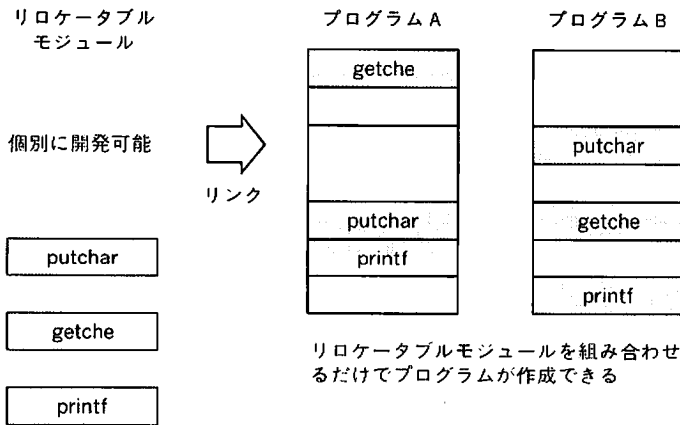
リロケータブル
モジュール

個別に開発可能

リンク

putchar

getche

printf

プログラムA

getche

putchar

printf

プログラムB

putchar

getche

printf

リロケータブルモジュールを組み合わせるだけでプログラムが作成できる